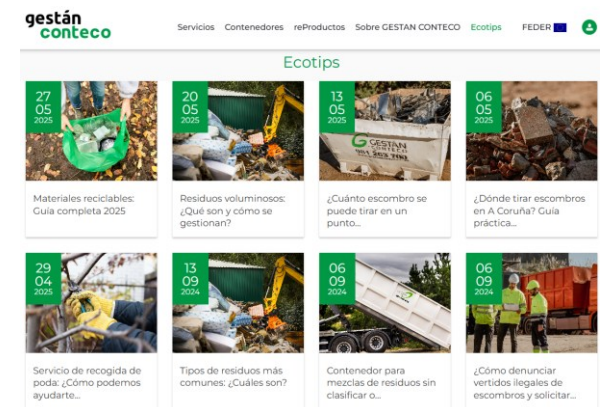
gestán conteco

Servicios Contenedores reProductos Sobre GESTAN CONTECO Ecotips FEDER

Ecotips

27 05 2025

Materiales reciclables: Guía completa 2025

20 05 2025

Residuos voluminosos: ¿Qué son y cómo se gestionan?

13 05 2025

GESTAN CONTECO

¿Cuánto escombro se puede tirar en un punto...

06 05 2025

¿Dónde tirar escombros en A Coruña? Guía práctica...

29 04 2025

Servicio de recogida de poda: ¿Cómo podemos ayudarte...

13 09 2024

Tipos de residuos más comunes: ¿Cuáles son?

06 09 2024

Contenedor para mezclas de residuos sin clasificar o...

06 09 2024

¿Cómo denunciar vertidos ilegales de escombros y solicitar...